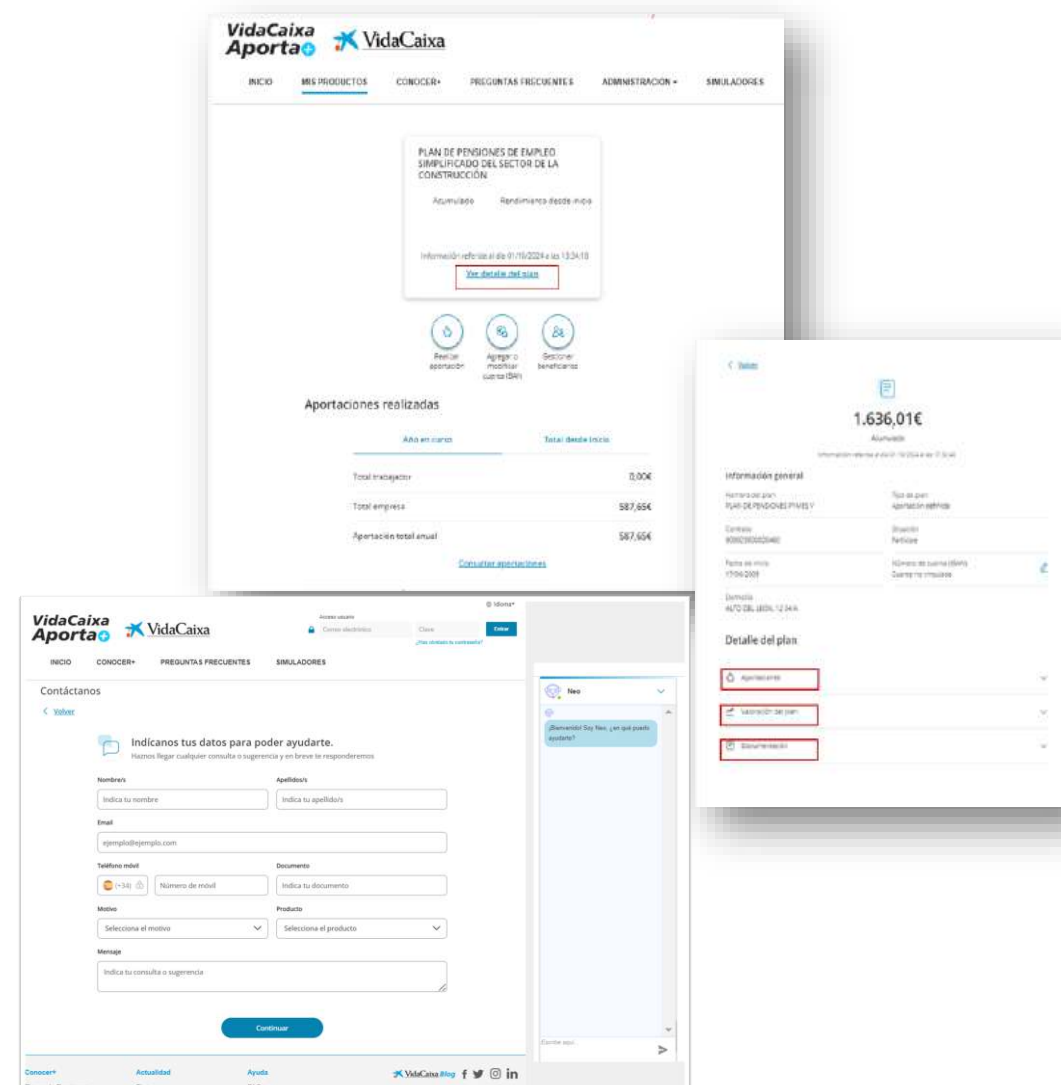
VidaCaixa Aporta VidaCaixa

INICIO MIS PRODUCTOS CONOCER+ PREGUNTAS FRECUENTES ADMINISTRACION SIMULADORES

PLAN DE PENSIONES DE EMPLEO SIMPLIFICADO DEL SECTOR DE LA CONSTRUCCIÓN

Acumulado Rendimiento desde inicio

Información referida al día 01/10/2024 a las 13:34:18

Ver detalle del plan

Realizar aportación Agregar o modificar cuenta IBAN Gestionar beneficiarios

Aportaciones realizadas

Año en curso Total desde inicio

Total trabajador 0,00€

Total empresa 587,65€

Aportación total anual 587,65€

Consultar aportaciones

< Volver

1.636,01€

Acumulado

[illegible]

Información general

Nombre del plan
PLAN DE PENSIONES PYMES Y

Tipo de plan
Aportación definida

Contrato
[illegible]

Situación
Partícipe

Fecha de inicio
17/06/2005

Número de cuenta (IBAN)
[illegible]

Domicilio
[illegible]

Detalle del plan

Aportaciones

Valoración del plan

Documentación

VidaCaixa Aporta VidaCaixa

Acceso usuario
Correo electrónico Clave Entrar
¿Has olvidado tu contraseña?

Idioma

INICIO CONOCER+ PREGUNTAS FRECUENTES SIMULADORES

Contáctanos

< Volver

Indícanos tus datos para poder ayudarte.
Hazmos llegar cualquier consulta o sugerencia y en breve te responderemos

Nombre/s
Indica tu nombre

Apellidos/s
Indica tu apellido/s

Email
ejemplo@ejemplo.com

Teléfono móvil
(+34) Número de móvil

Documento
Indica tu documento

Motivo
Selecciona el motivo

Producto
Selecciona el producto

Mensaje
Indica tu consulta o sugerencia

Continuar

Neo

¡Bienvenido! Soy Neo, ¿en qué puedo ayudarte?

Escribe aquí...

Conocer+ Actualidad Ayuda

VidaCaixa Blog